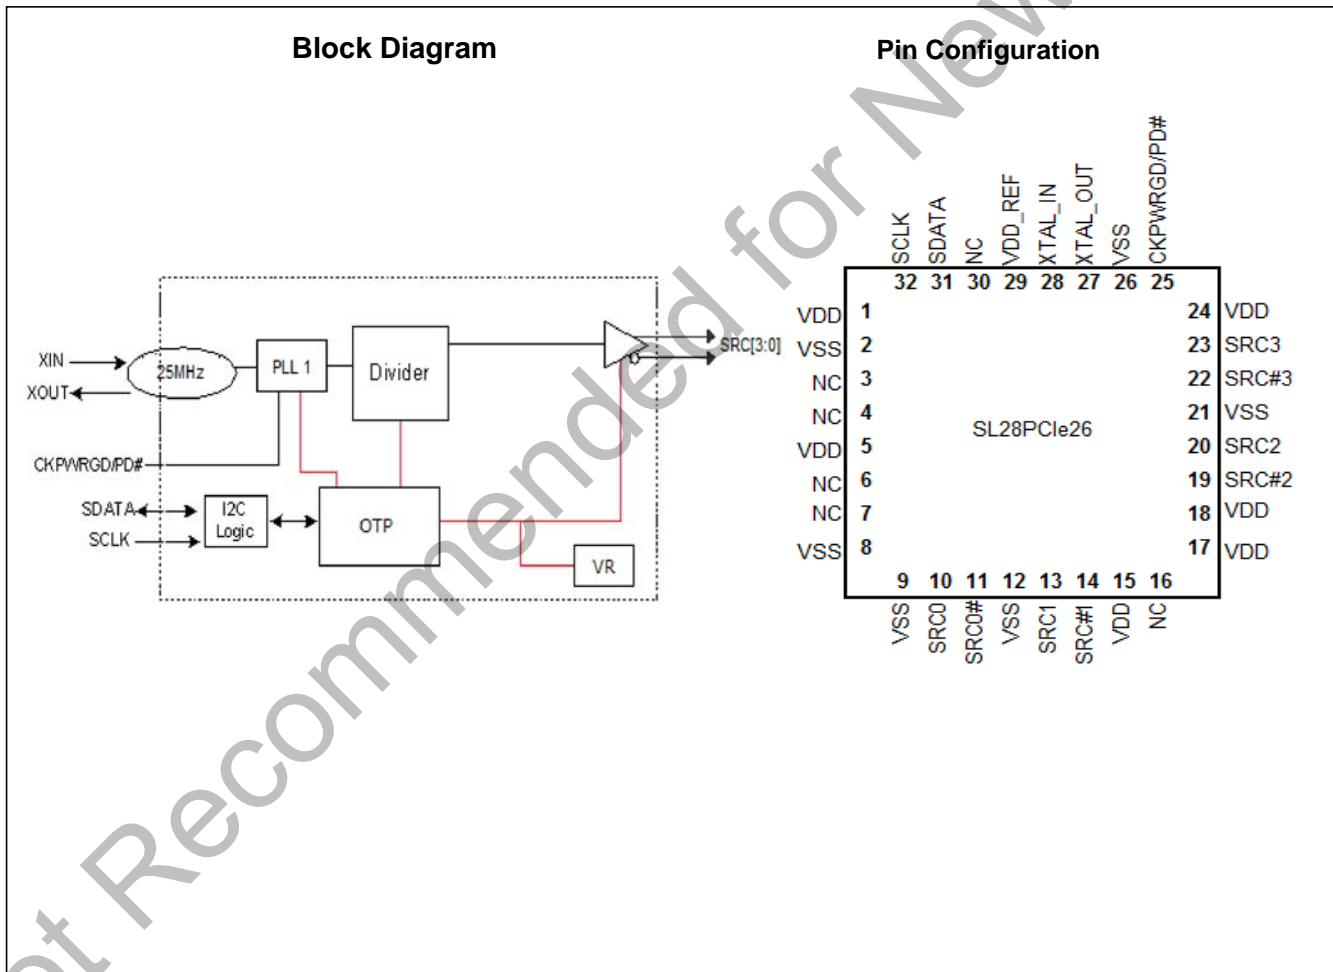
Block Diagram

XIN
XOUT
25MHz
PLL 1
Divider
SRC[3:0]
CKPWRGD/PD#
SDATA
SCLK
I2C Logic
OTP
VR

Pin Configuration

SCLK
SDATA
NC
VDD_REF
XTAL_IN
XTAL_OUT
VSS
CKPWRGD/PD#
32 31 30 29 28 27 26 25

VDD 1
VSS 2
NC 3
NC 4
VDD 5
NC 6
NC 7
VSS 8

24 VDD
23 SRC3
22 SRC#3
21 VSS
20 SRC2
19 SRC#2
18 VDD
17 VDD

SL28PCIe26

9 10 11 12 13 14 15 16
VSS
SRC0
SRC0#
VSS
SRC1
SRC#1
VDD
NC

Not Recommended for New